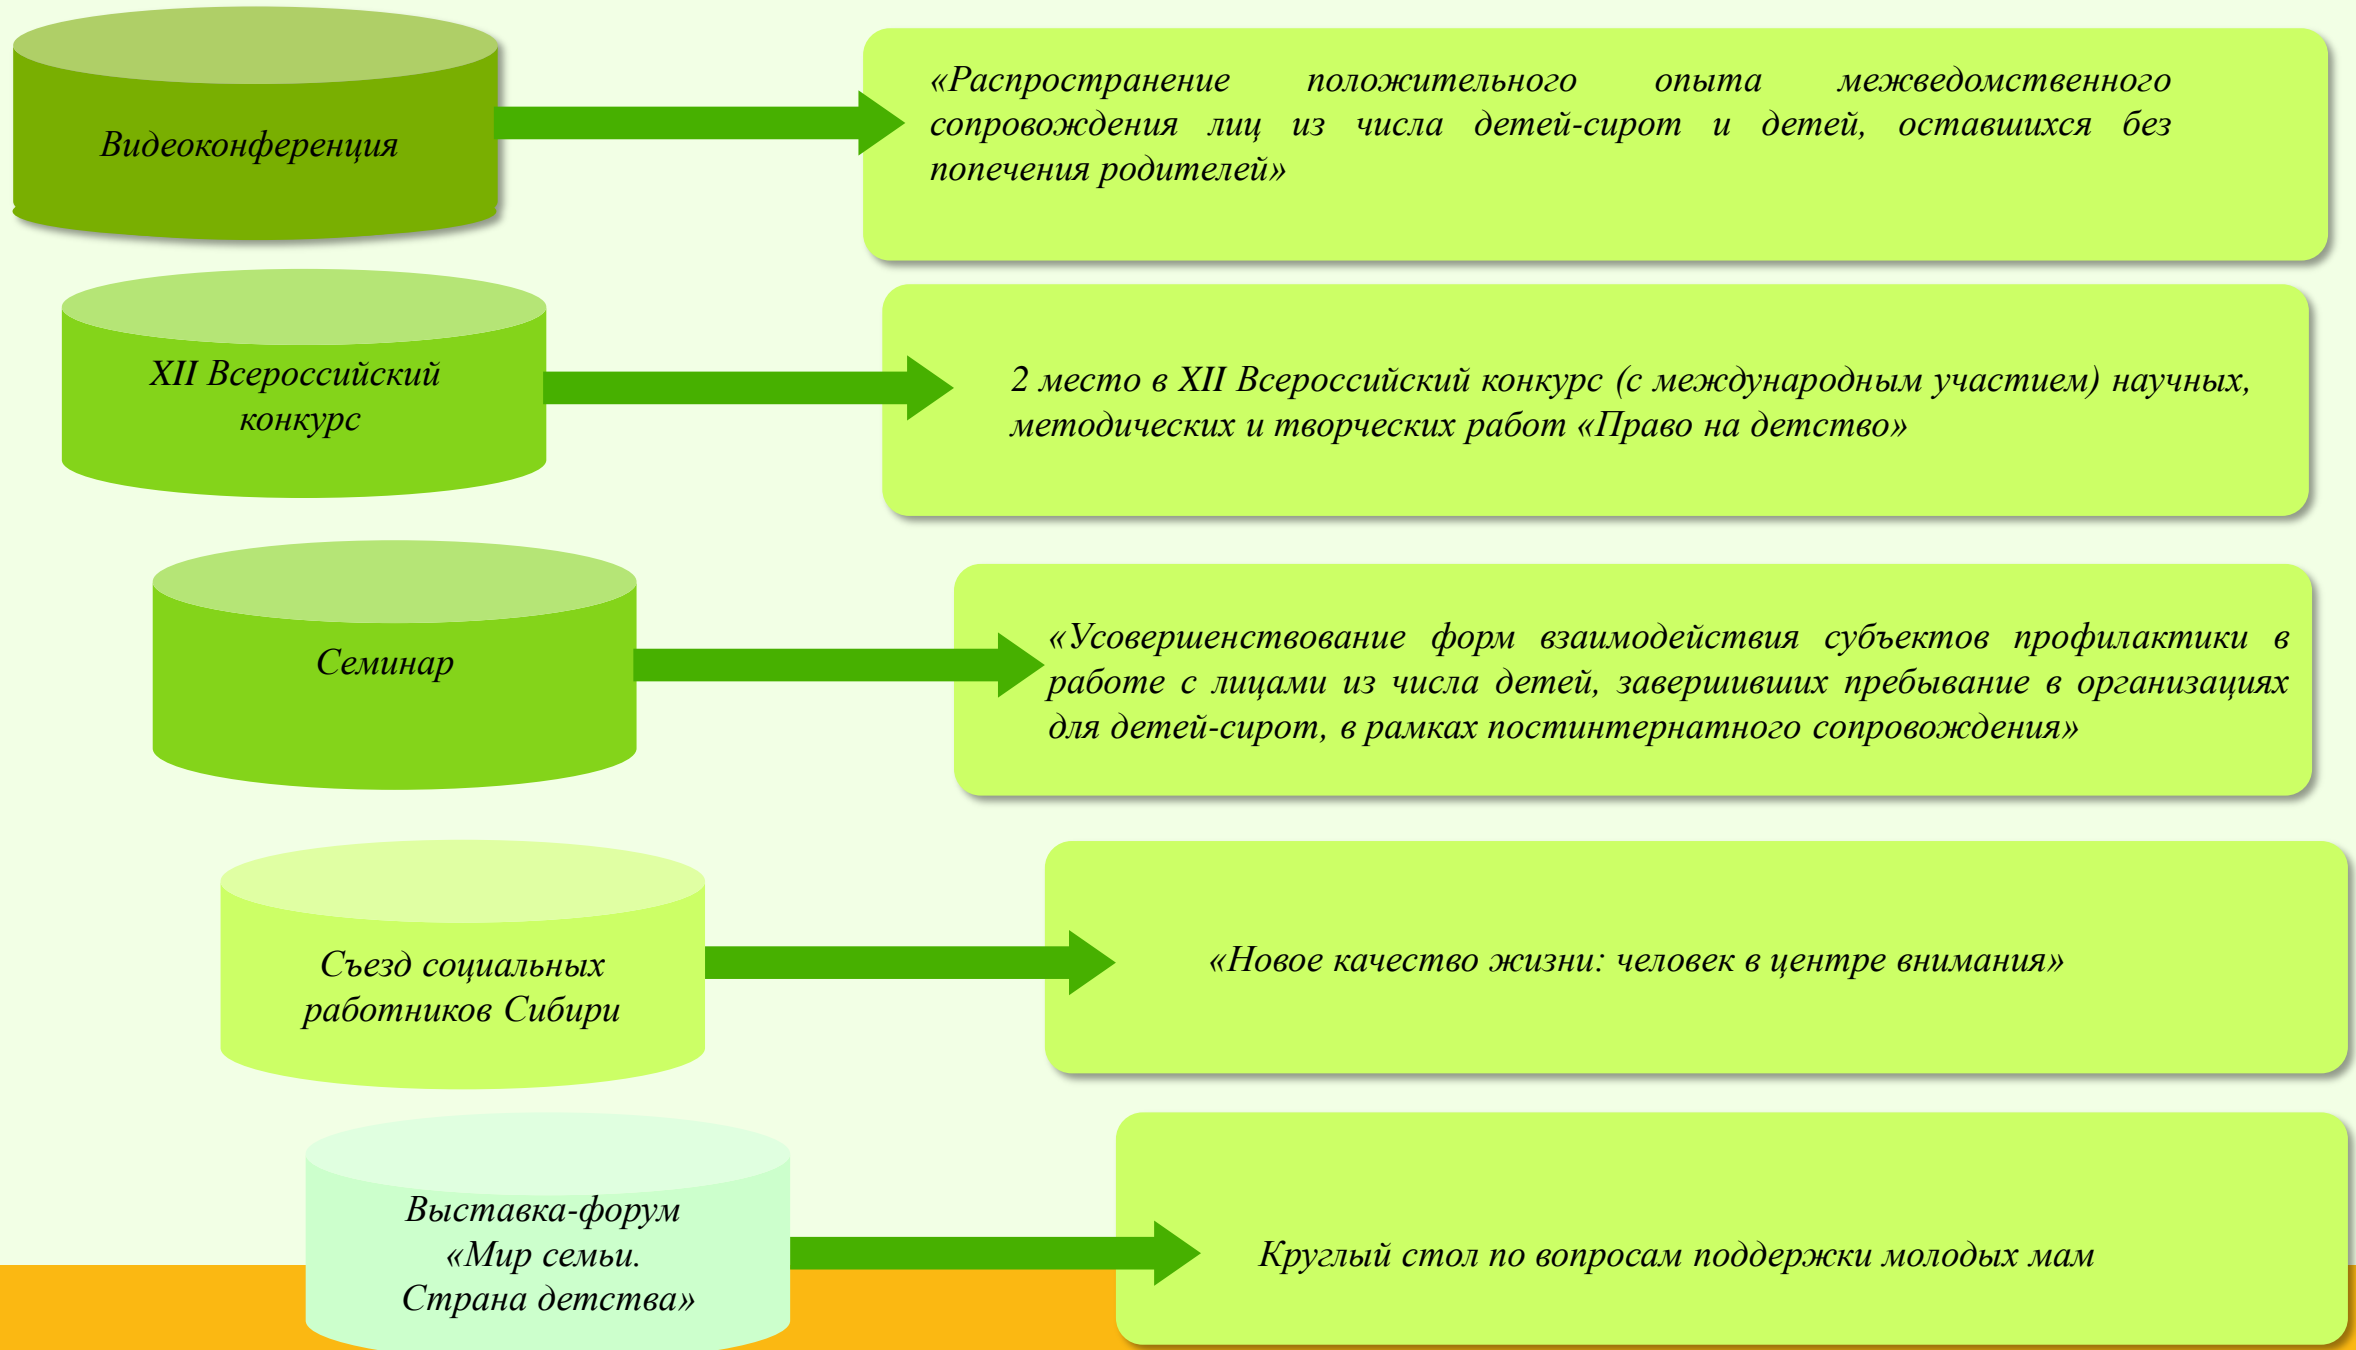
Видеоконференция

«Распространение положительного опыта межведомственного сопровождения лиц из числа детей-сирот и детей, оставшихся без попечения родителей»

XII Всероссийский конкурс

2 место в XII Всероссийский конкурс (с международным участием) научных, методических и творческих работ «Право на детство»

Семинар

«Усовершенствование форм взаимодействия субъектов профилактики в работе с лицами из числа детей, завершивших пребывание в организациях для детей-сирот, в рамках постинтернатного сопровождения»

Съезд социальных работников Сибири

«Новое качество жизни: человек в центре внимания»

Выставка-форум «Мир семьи. Страна детства»

Круглый стол по вопросам поддержки молодых мам